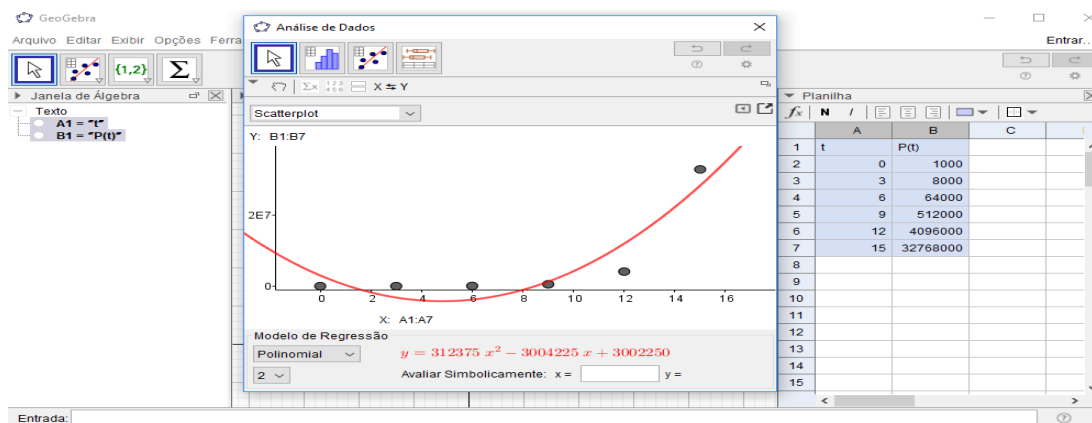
GeoGebra
Arquivo Editar Exibir Opções Ferra
Entrar..
Janela de Álgebra
Texto
A1 = "t"
B1 = "P(t)"
Análise de Dados
X ⇆ Y
Scatterplot
Y: B1:B7
2E7
0
0 2 4 6 8 10 12 14 16
X: A1:A7
Modelo de Regressão
Polinomial
2
$y = 312375\ x^2 - 3004225\ x + 3002250$
Avaliar Simbolicamente: x = y =
Planilha
N I

| | A | B | C |
|---|---|---|---|
| 1 | t | P(t) | |
| 2 | 0 | 1000 | |
| 3 | 3 | 8000 | |
| 4 | 6 | 64000 | |
| 5 | 9 | 512000 | |
| 6 | 12 | 4096000 | |
| 7 | 15 | 32768000 | |
| 8 | | | |
| 9 | | | |
| 10 | | | |
| 11 | | | |
| 12 | | | |
| 13 | | | |
| 14 | | | |
| 15 | | | |

Entrada: